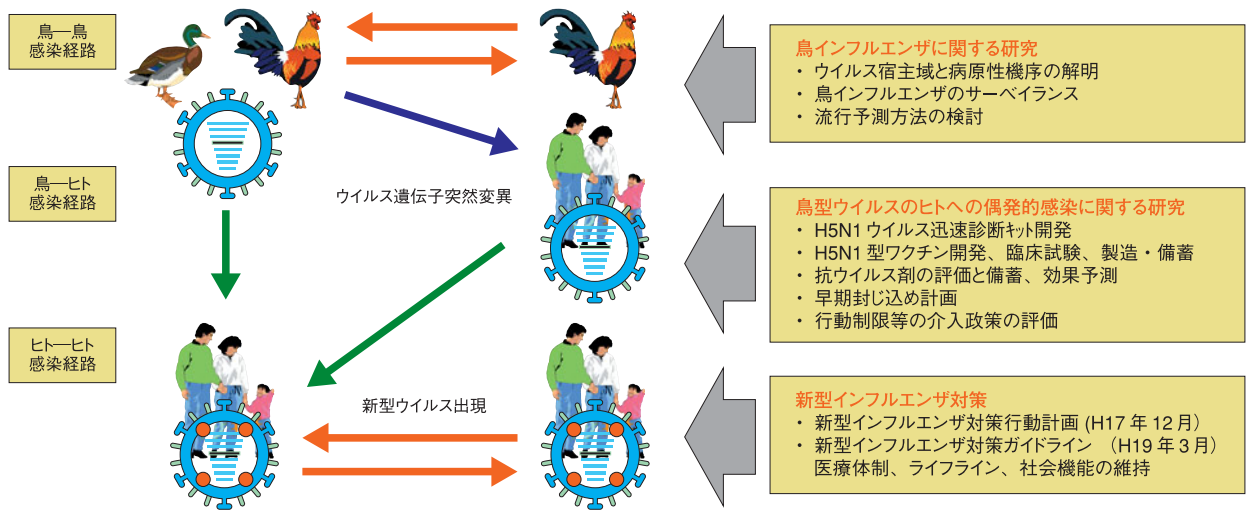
鳥—鳥
感染経路

鳥—ヒト
感染経路

ヒト—ヒト
感染経路

ウイルス遺伝子突然変異

新型ウイルス出現

鳥インフルエンザに関する研究
・ ウイルス宿主域と病原性機序の解明
・ 鳥インフルエンザのサーベイランス
・ 流行予測方法の検討

鳥型ウイルスのヒトへの偶発的感染に関する研究
・ H5N1 ウイルス迅速診断ｷｯﾄ開発
・ H5N1 型ワクチン開発、臨床試験、製造・備蓄
・ 抗ウイルス剤の評価と備蓄、効果予測
・ 早期封じ込め計画
・ 行動制限等の介入政策の評価

新型インフルエンザ対策
・ 新型インフルエンザ対策行動計画 (H17 年 12 月)
・ 新型インフルエンザ対策ガイドライン (H19 年 3 月)
医療体制、ライフライン、社会機能の維持